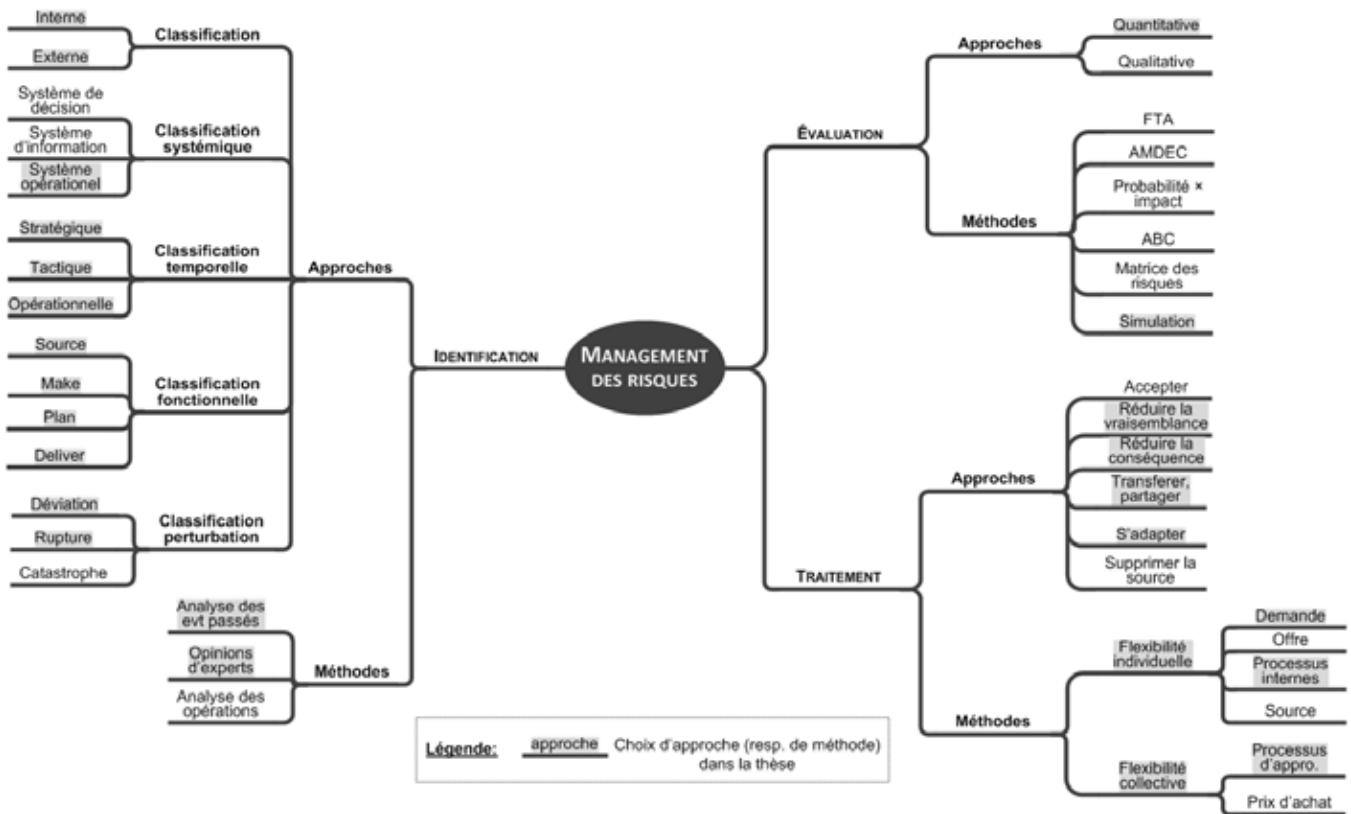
MANAGEMENT DES RISQUES

IDENTIFICATION

Approches

Classification
Interne
Externe

Classification systémique
Système de décision
Système d'information
Système opérationel

Classification temporelle
Stratégique
Tactique
Opérationnelle

Classification fonctionnelle
Source
Make
Plan
Deliver

Classification perturbation
Déviation
Rupture
Catastrophe

Méthodes
Analyse des evt passés
Opinions d'experts
Analyse des opérations

ÉVALUATION

Approches
Quantitative
Qualitative

Méthodes
FTA
AMDEC
Probabilité × impact
ABC
Matrice des risques
Simulation

TRAITEMENT

Approches
Accepter
Réduire la vraisemblance
Réduire la conséquence
Transferer, partager
S'adapter
Supprimer la source

Méthodes
Flexibilité individuelle
Demande
Offre
Processus internes
Source
Flexibilité collective
Processus d'appro.
Prix d'achat

Légende: approche Choix d'approche (resp. de méthode) dans la thèse